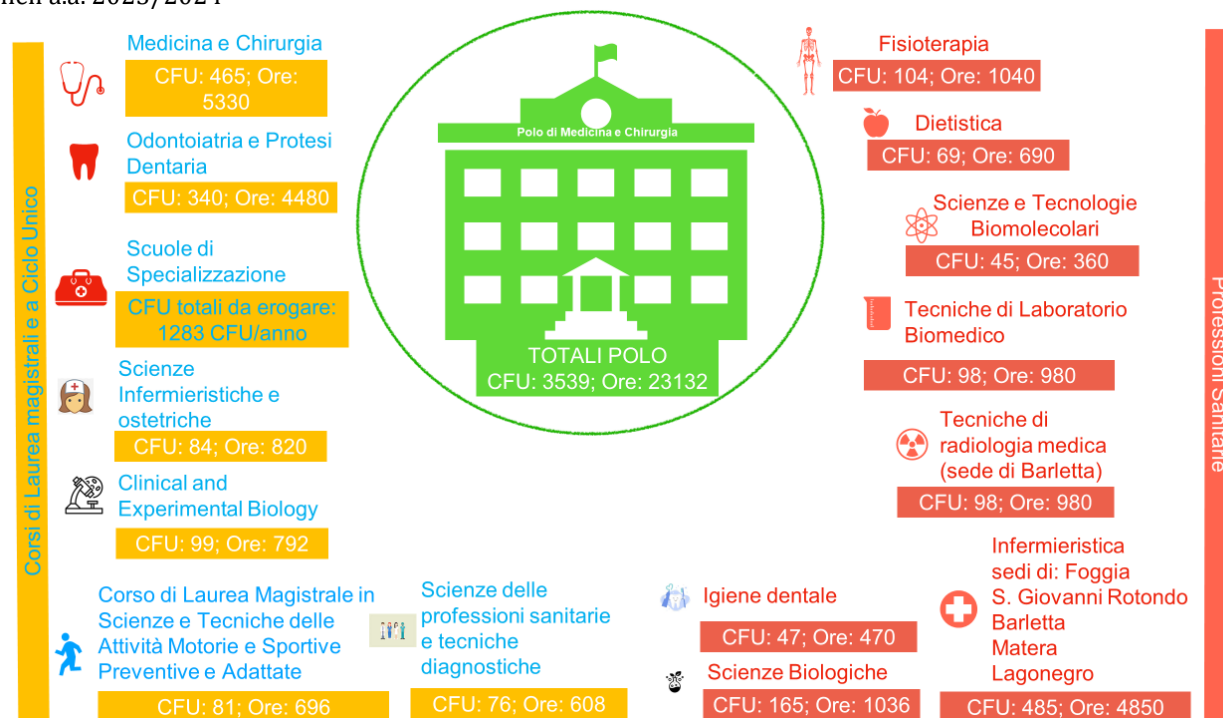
nell'a.a. 2023/2024

Corsi di Laurea magistrali e a Ciclo Unico

Medicina e Chirurgia
CFU: 465; Ore: 5330

Odontoiatria e Protesi Dentaria
CFU: 340; Ore: 4480

Scuole di Specializzazione
CFU totali da erogare: 1283 CFU/anno

Scienze Infermieristiche e ostetriche
CFU: 84; Ore: 820

Clinical and Experimental Biology
CFU: 99; Ore: 792

Corso di Laurea Magistrale in Scienze e Tecniche delle Attività Motorie e Sportive Preventive e Adattate
CFU: 81; Ore: 696

Scienze delle professioni sanitarie e tecniche diagnostiche
CFU: 76; Ore: 608

Polo di Medicina e Chirurgia
TOTALI POLO
CFU: 3539; Ore: 23132

Professioni Sanitarie

Fisioterapia
CFU: 104; Ore: 1040

Dietistica
CFU: 69; Ore: 690

Scienze e Tecnologie Biomolecolari
CFU: 45; Ore: 360

Tecniche di Laboratorio Biomedico
CFU: 98; Ore: 980

Tecniche di radiologia medica (sede di Barletta)
CFU: 98; Ore: 980

Igiene dentale
CFU: 47; Ore: 470

Scienze Biologiche
CFU: 165; Ore: 1036

Infermieristica
sedi di: Foggia
S. Giovanni Rotondo
Barletta
Matera
Lagonegro
CFU: 485; Ore: 4850